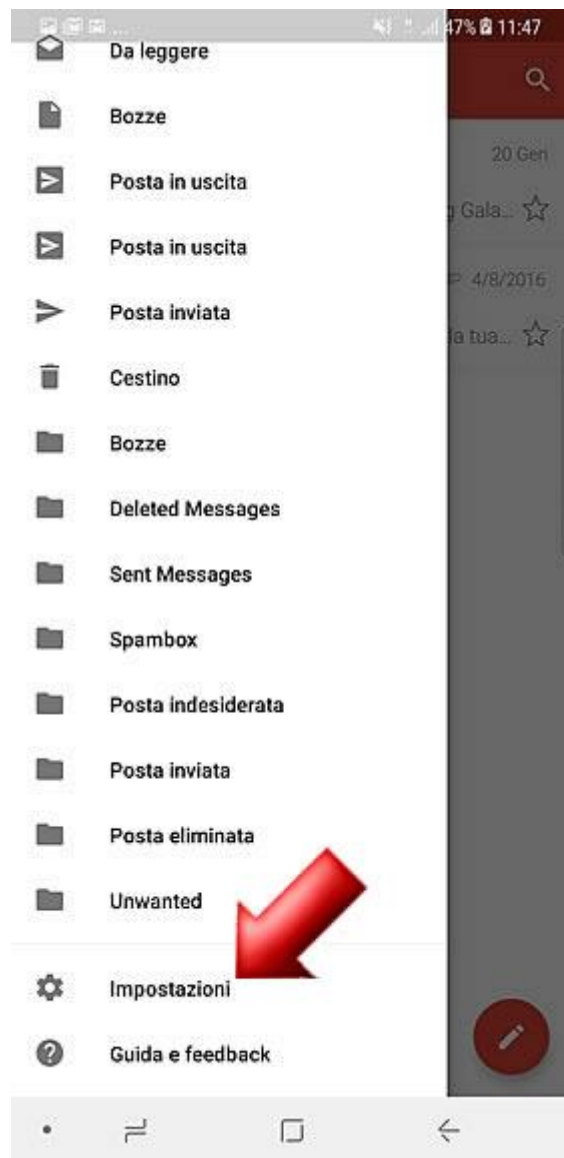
47% 11:47

Da leggere

Bozze

Posta in uscita

Posta in uscita

Posta inviata

Cestino

Bozze

Deleted Messages

Sent Messages

Spambox

Posta indesiderata

Posta inviata

Posta eliminata

Unwanted

Impostazioni

Guida e feedback

20 Gen

Gala...

4/8/2016

a tua...